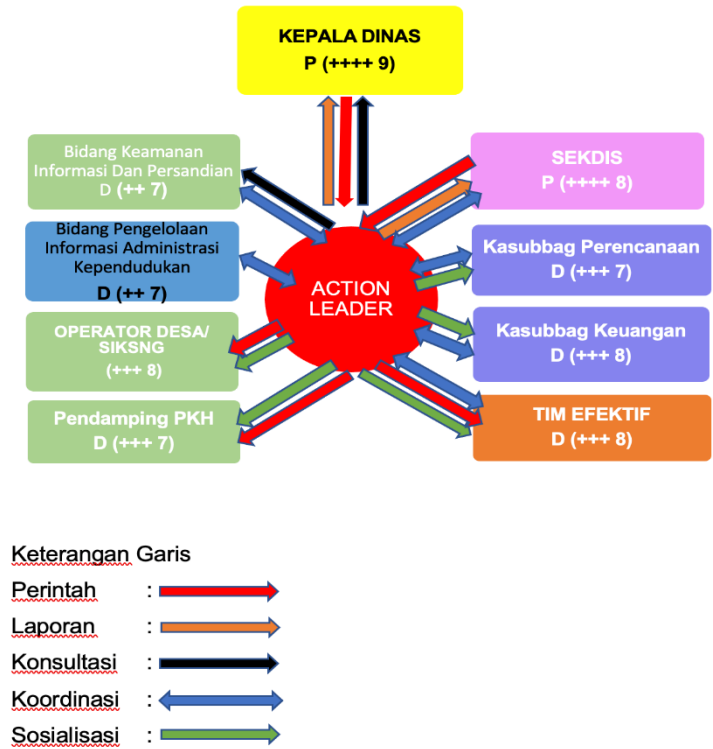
KEPALA DINAS
P (++++ 9)

Bidang Keamanan Informasi Dan Persandian
D (++ 7)

SEKDIS
P (++++ 8)

Bidang Pengelolaan Informasi Administrasi Kependudukan
D (++ 7)

ACTION LEADER

Kasubbag Perencanaan
D (+++ 7)

OPERATOR DESA/ SIKSNG
(+++ 8)

Kasubbag Keuangan
D (+++ 8)

Pendamping PKH
D (+++ 7)

TIM EFEKTIF
D (+++ 8)

Keterangan Garis

Perintah :

Laporan :

Konsultasi :

Koordinasi :

Sosialisasi :